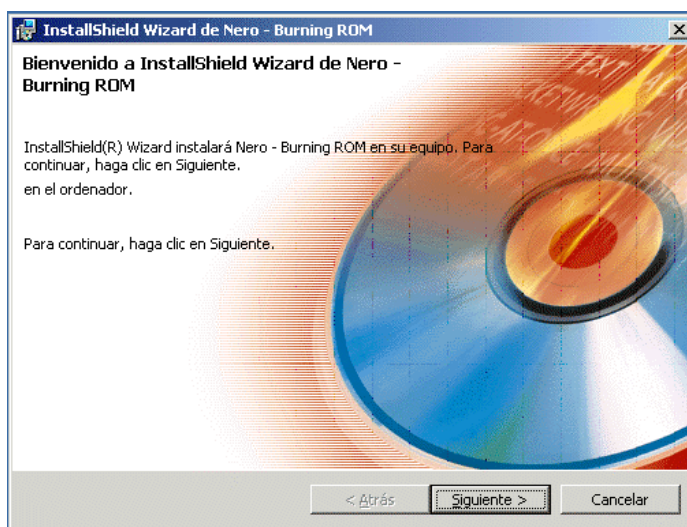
InstallShield Wizard de Nero - Burning ROM

Bienvenido a InstallShield Wizard de Nero - Burning ROM

InstallShield(R) Wizard instalará Nero - Burning ROM en su equipo. Para continuar, haga clic en Siguiente.

en el ordenador.

Para continuar, haga clic en Siguiente.

< Atrás

Siguiente >

Cancelar